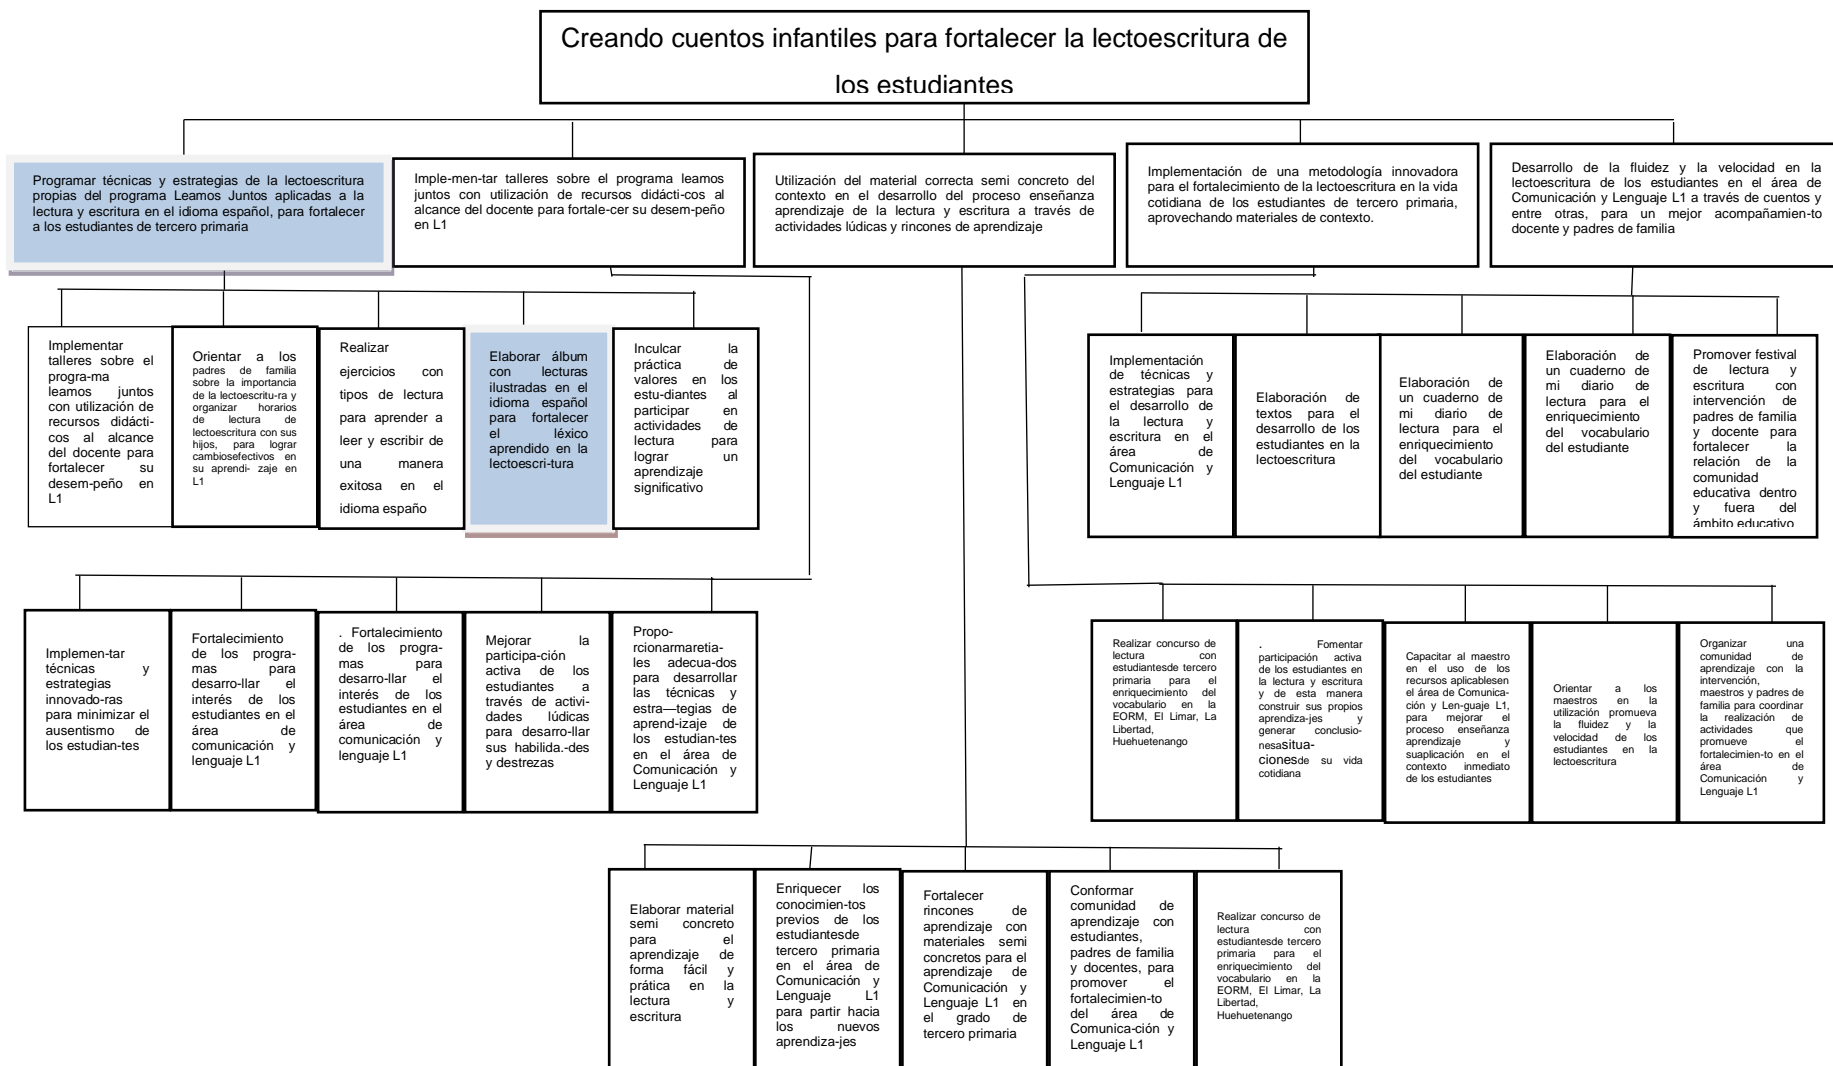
Creando cuentos infantiles para fortalecer la lectoescritura de los estudiantes

Programar técnicas y estrategias de la lectoescritura propias del programa Leamos Juntos aplicadas a la lectura y escritura en el idioma español, para fortalecer a los estudiantes de tercero primaria

Imple-men-tar talleres sobre el programa leamos juntos con utilización de recursos didácti-cos al alcance del docente para fortale-cer su desem-peño en L1

Utilización del material correcta semi concreto del contexto en el desarrollo del proceso enseñanza aprendizaje de la lectura y escritura a través de actividades lúdicas y rincones de aprendizaje

Implementación de una metodología innovadora para el fortalecimiento de la lectoescritura en la vida cotidiana de los estudiantes de tercero primaria, aprovechando materiales de contexto.

Desarrollo de la fluidez y la velocidad en la lectoescritura de los estudiantes en el área de Comunicación y Lenguaje L1 a través de cuentos y entre otras, para un mejor acompañamien-to docente y padres de familia

Implementar talleres sobre el progra-ma leamos juntos con utilización de recursos didácti-cos al alcance del docente para fortalecer su desem-peño en L1

Orientar a los padres de familia sobre la importancia de la lectoescritu-ra y organizar horarios de lectura de lectoescritura con sus hijos, para lograr cambiosefectivos en su aprendi- zaje en L1

Realizar ejercicios con tipos de lectura para aprender a leer y escribir de una manera exitosa en el idioma españo

Elaborar álbum con lecturas ilustradas en el idioma español para fortalecer el léxico aprendido en la lectoescri-tura

Inculcar la práctica de valores en los estu-diantes al participar en actividades de lectura para lograr un aprendizaje significativo

Implementación de técnicas y estrategias para el desarrollo de la lectura y escritura en el área de Comunicación y Lenguaje L1

Elaboración de textos para el desarrollo de los estudiantes en la lectoescritura

Elaboración de un cuaderno de mi diario de lectura para el enriquecimiento del vocabulario del estudiante

Elaboración de un cuaderno de mi diario de lectura para el enriquecimiento del vocabulario del estudiante

Promover festival de lectura y escritura con intervención de padres de familia y docente para fortalecer la relación de la comunidad educativa dentro y fuera del ámbito educativo

Implemen-tar técnicas y estrategias innovado-ras para minimizar el ausentismo de los estudian-tes

Fortalecimiento de los progra-mas para desarro-llar el interés de los estudiantes en el área de comunicación y lenguaje L1

. Fortalecimiento de los progra-mas para desarro-llar el interés de los estudiantes en el área de comunicación y lenguaje L1

Mejorar la participa-ción activa de los estudiantes a través de activi-dades lúdicas para desarro-llar sus habilida.-des y destrezas

Propo-rcionarmaretia-les adecua-dos para desarrollar las técnicas y estra—tegias de aprend-izaje de los estudian-tes en el área de Comunicación y Lenguaje L1

Realizar concurso de lectura con estudiantesde tercero primaria para el enriquecimiento del vocabulario en la EORM, El Limar, La Libertad, Huehuetenango

. Fomentar participación activa de los estudiantes en la lectura y escritura y de esta manera construir sus propios aprendiza-jes y generar conclusio-nesaSitua-cionesde su vida cotidiana

Capacitar al maestro en el uso de los recursos aplicablesen el área de Comunica-ción y Len-guaje L1, para mejorar el proceso enseñanza aprendizaje y suaplicación en el contexto inmediato de los estudiantes

Orientar a los maestros en la utilización promueva la fluidez y la velocidad de los estudiantes en la lectoescritura

Organizar una comunidad de aprendizaje con la intervención, maestros y padres de familia para coordinar la realización de actividades que promueve el fortalecimien-to en el área de Comunicación y Lenguaje L1

Elaborar material semi concreto para el aprendizaje de forma fácil y prática en la lectura y escritura

Enriquecer los conocimien-tos previos de los estudiantesde tercero primaria en el área de Comunicación y Lenguaje L1 para partir hacia los nuevos aprendiza-jes

Fortalecer rincones de aprendizaje con materiales semi concretos para el aprendizaje de Comunicación y Lenguaje L1 en el grado de tercero primaria

Conformar comunidad de aprendizaje con estudiantes, padres de familia y docentes, para promover el fortalecimien-to del área de Comunica-ción y Lenguaje L1

Realizar concurso de lectura con estudiantesde tercero primaria para el enriquecimiento del vocabulario en la EORM, El Limar, La Libertad, Huehuetenango